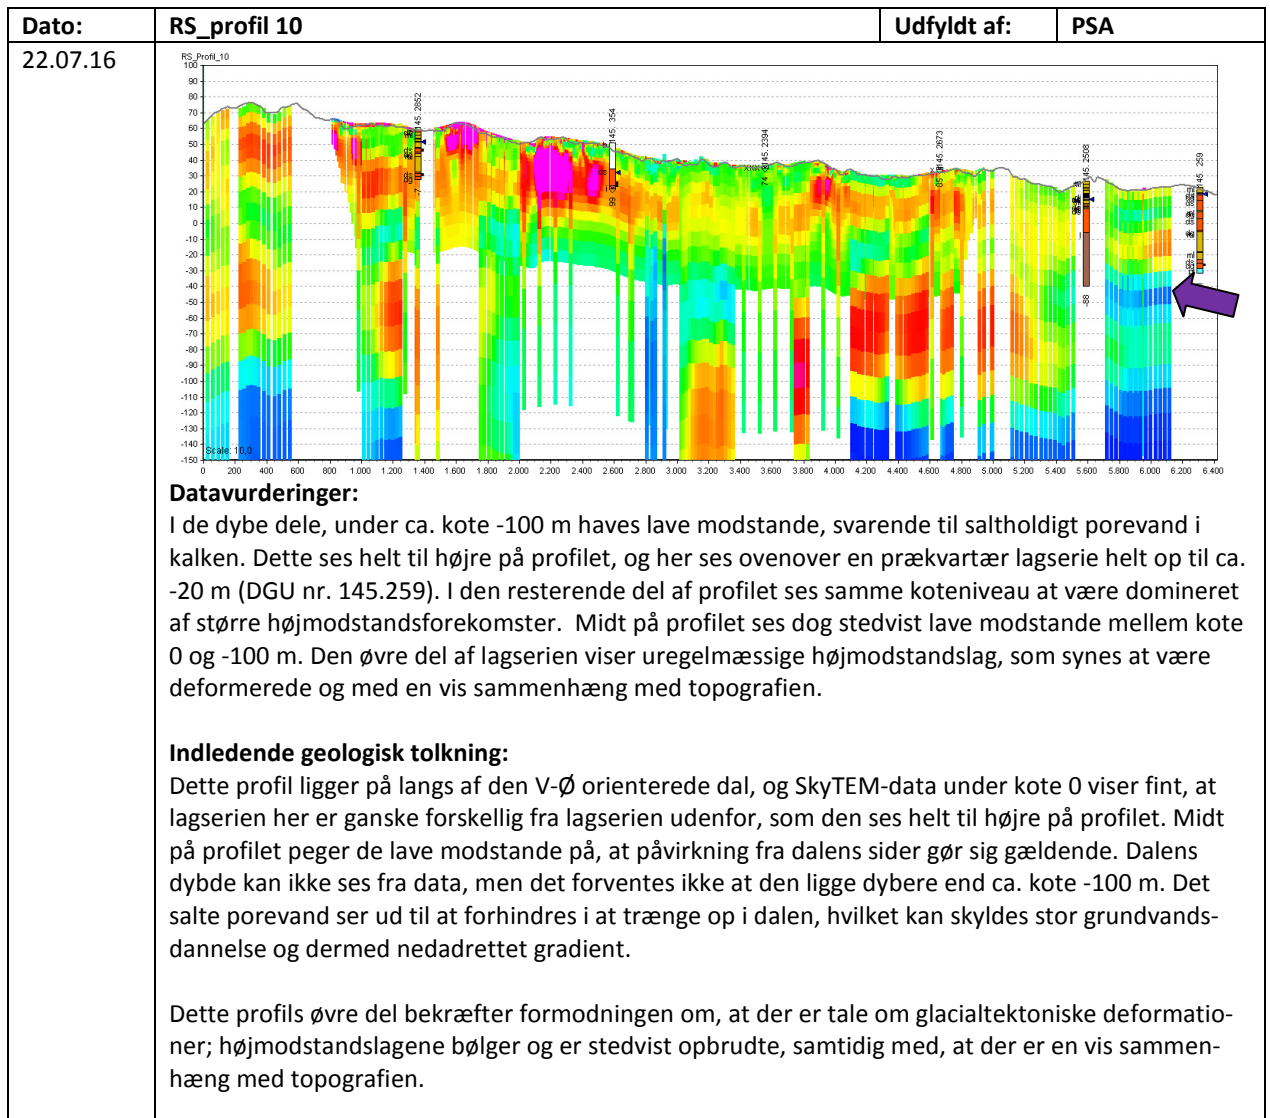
| Dato: | RS_profil 10 | Udfyldt af: | PSA |
|---|---|---|---|
| 22.07.16 | | | |

RS_Profil_10

100 90 80 70 60 50 40 30 20 10 0 -10 -20 -30 -40 -50 -60 -70 -80 -90 -100 -110 -120 -130 -140 -150

145. 2862 145. 354 145. 2394 145. 2673 145. 2508 145. 259

Scale: 10,0

0 200 400 600 800 1.000 1.200 1.400 1.600 1.800 2.000 2.200 2.400 2.600 2.800 3.000 3.200 3.400 3.600 3.800 4.000 4.200 4.400 4.600 4.800 5.000 5.200 5.400 5.600 5.800 6.000 6.200 6.400

**Datavurderinger:**
I de dybe dele, under ca. kote -100 m haves lave modstande, svarende til saltholdigt porevand i kalken. Dette ses helt til højre på profilet, og her ses ovenover en prækvartær lagserie helt op til ca. -20 m (DGU nr. 145.259). I den resterende del af profilet ses samme koteniveau at være domineret af større højmodstandsforekomster. Midt på profilet ses dog stedvist lave modstande mellem kote 0 og -100 m. Den øvre del af lagserien viser uregelmæssige højmodstandslag, som synes at være deformerede og med en vis sammenhæng med topografien.

**Indledende geologisk tolkning:**
Dette profil ligger på langs af den V-Ø orienterede dal, og SkyTEM-data under kote 0 viser fint, at lagserien her er ganske forskellig fra lagserien udenfor, som den ses helt til højre på profilet. Midt på profilet peger de lave modstande på, at påvirkning fra dalens sider gør sig gældende. Dalens dybde kan ikke ses fra data, men det forventes ikke at den ligge dybere end ca. kote -100 m. Det salte porevand ser ud til at forhindres i at trænge op i dalen, hvilket kan skyldes stor grundvandsdannelse og dermed nedadrettet gradient.

Dette profils øvre del bekræfter formodningen om, at der er tale om glacialtektoniske deformationer; højmodstandslagene bølger og er stedvist opbrudte, samtidig med, at der er en vis sammenhæng med topografien.